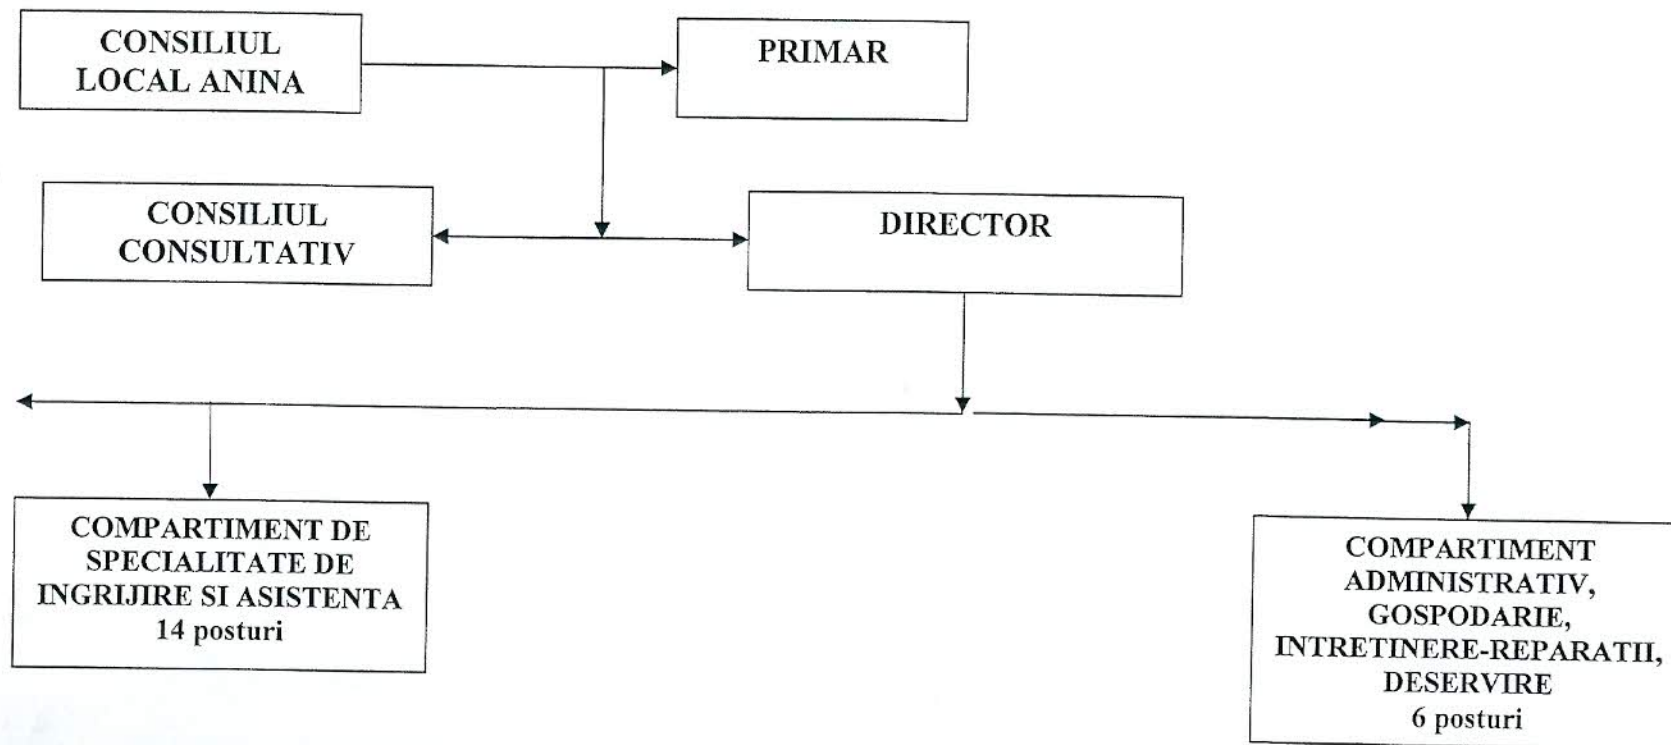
CONSILIUL LOCAL ANINA

PRIMAR

CONSILIUL CONSULTATIV

DIRECTOR

COMPARTIMENT DE SPECIALITATE DE INGRIJIRE SI ASISTENTA
14 posturi

COMPARTIMENT ADMINISTRATIV, GOSPODARIE, INTRETINERE-REPARATII, DESERVIRE
6 posturi